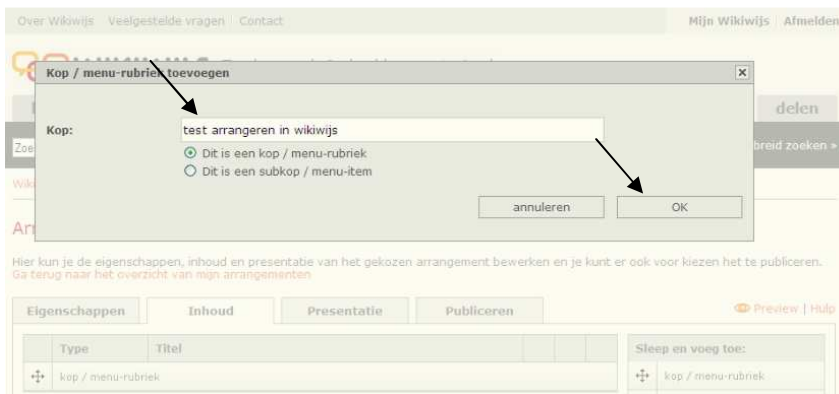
Over Wikiwijs | Veelgestelde vragen | Contact

Mijn Wikiwijs | Afmelden

Kop / menu-rubriek toevoegen

×

Kop:

test arrangeren in wikiwijs

Dit is een kop / menu-rubriek

Dit is een subkop / menu-item

annuleren

OK

delen

Zoe

breid zoeken »

Wik

Arr

Hier kun je de eigenschappen, inhoud en presentatie van het gekozen arrangement bewerken en je kunt er ook voor kiezen het te publiceren.
Ga terug naar het overzicht van mijn arrangementen

Eigenschappen | Inhoud | Presentatie | Publiceren

Preview | Hulp

| | Type | Titel |
|---|---|---|
| ✣ | kop / menu-rubriek | |

Sleep en voeg toe:

✣ kop / menu-rubriek